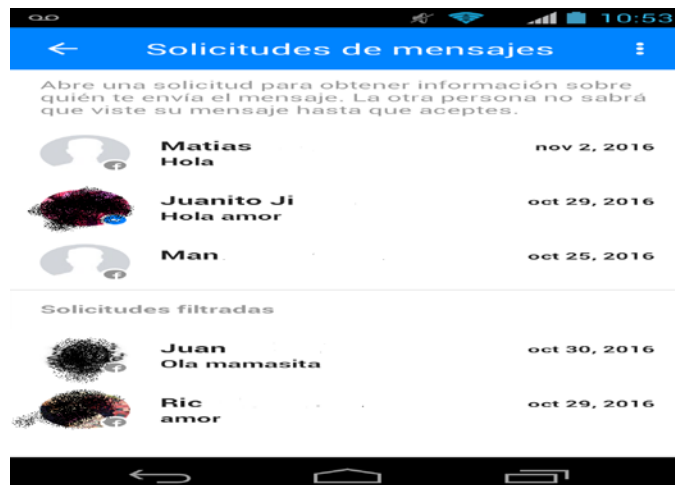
10:53

Solicitudes de mensajes

Abre una solicitud para obtener información sobre quién te envía el mensaje. La otra persona no sabrá que viste su mensaje hasta que aceptes.

Matias
Hola
nov 2, 2016

Juanito Ji
Hola amor
oct 29, 2016

Man
oct 25, 2016

Solicitudes filtradas

Juan
Ola mamasita
oct 30, 2016

Ric
amor
oct 29, 2016